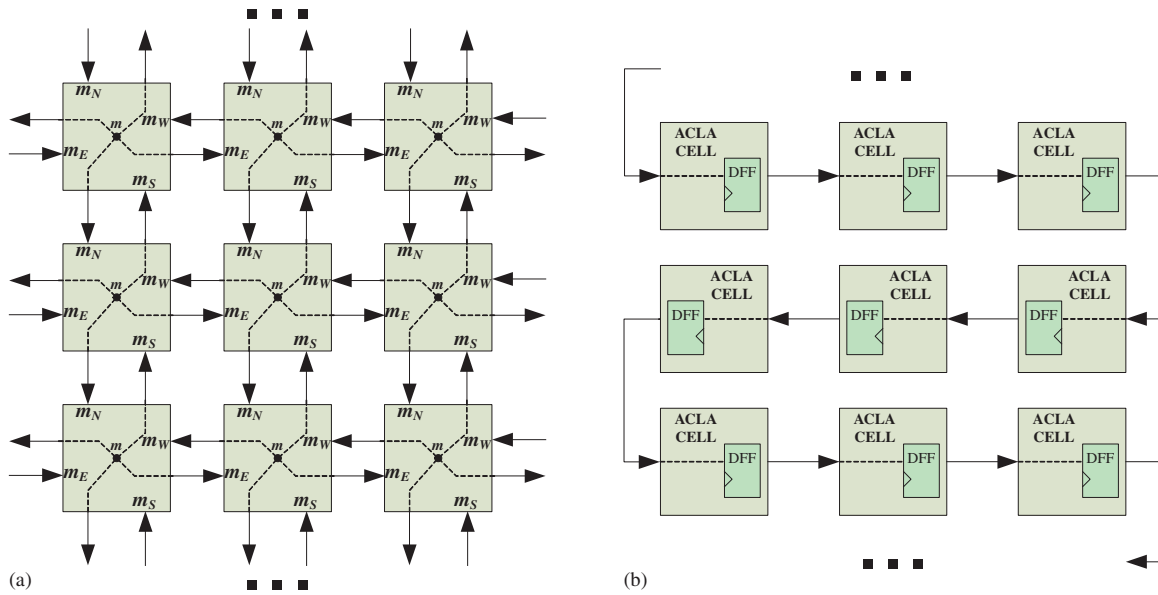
$m_N$ $m_W$ $m$ $m_E$ $m_S$
$m_N$ $m_W$ $m$ $m_E$ $m_S$
$m_N$ $m_W$ $m$ $m_E$ $m_S$
$m_N$ $m_W$ $m$ $m_E$ $m_S$
$m_N$ $m_W$ $m$ $m_E$ $m_S$
$m_N$ $m_W$ $m$ $m_E$ $m_S$
$m_N$ $m_W$ $m$ $m_E$ $m_S$
$m_N$ $m_W$ $m$ $m_E$ $m_S$
$m_N$ $m_W$ $m$ $m_E$ $m_S$
(a)

ACLA CELL DFF
ACLA CELL DFF
ACLA CELL DFF
ACLA CELL DFF
ACLA CELL DFF
ACLA CELL DFF
ACLA CELL DFF
ACLA CELL DFF
ACLA CELL DFF
(b)